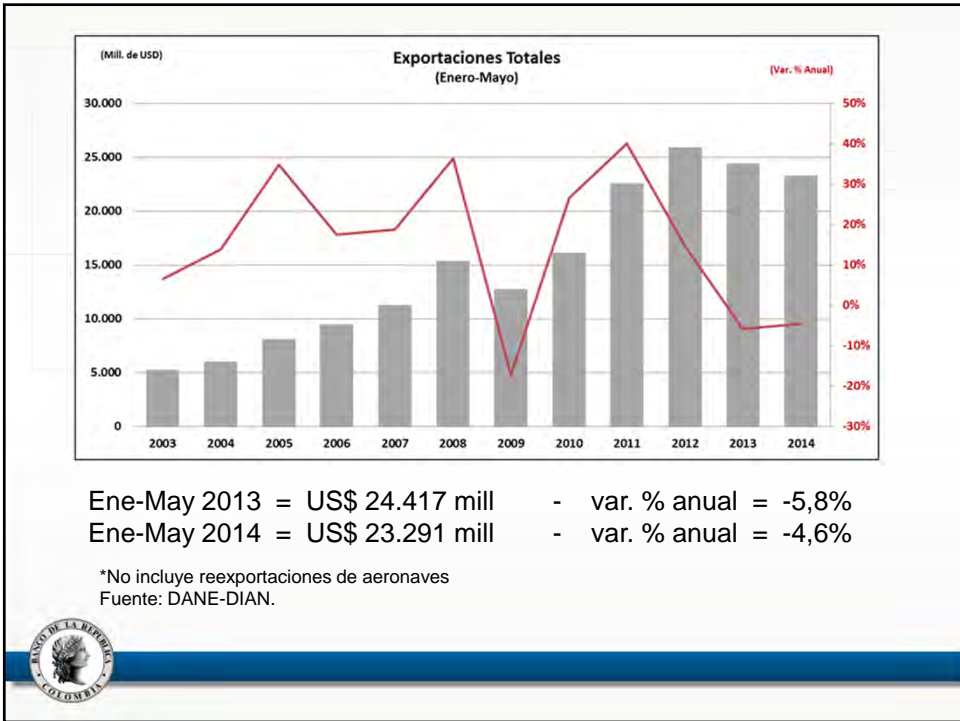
(Mill. de USD)

Exportaciones Totales
(Enero-Mayo)

(Var. % Anual)

30.000
25.000
20.000
15.000
10.000
5.000
0

50%
40%
30%
20%
10%
0%
-10%
-20%
-30%

2003 2004 2005 2006 2007 2008 2009 2010 2011 2012 2013 2014

Ene-May 2013 = US$ 24.417 mill - var. % anual = -5,8%
Ene-May 2014 = US$ 23.291 mill - var. % anual = -4,6%

*No incluye reexportaciones de aeronaves
Fuente: DANE-DIAN.

BANCO DE LA REPUBLICA COLOMBIA